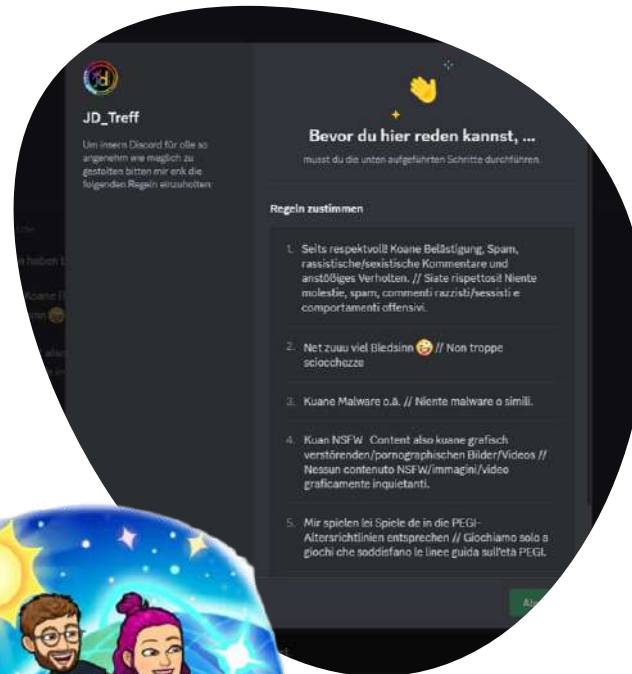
JD_Treff

Um insern Discord für olle so angenehm wie möglich zu gestolten bitten mir enk die folgenden Regeln einzuholten:

Bevor du hier reden kannst, ...

musst du die unten aufgeführten Schritte durchführen.

Regeln zustimmen

1. Seits respektvoll! Koane Belästigung, Spam, rassistische/sexistische Kommentare und anstößiges Verholten. // Siate rispettosi! Niente molestie, spam, commenti razzisti/sessisti e comportamenti offensivi.

2. Net zuuu viel Bledsinn 🤪 // Non troppe sciocchezze

3. Kuane Malware o.ä. // Niente malware o simili.

4. Kuan NSFW Content also kuane grafisch verstörenden/pornographischen Bilder/Videos // Nessun contenuto NSFW/immagini/video graficamente inquietanti.

5. Mir spielen lei Spiele de in die PEGI-Altersrichtlinien entsprechen // Giochiamo solo a giochi che soddisfano le linee guida sull'età PEGI.

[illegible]